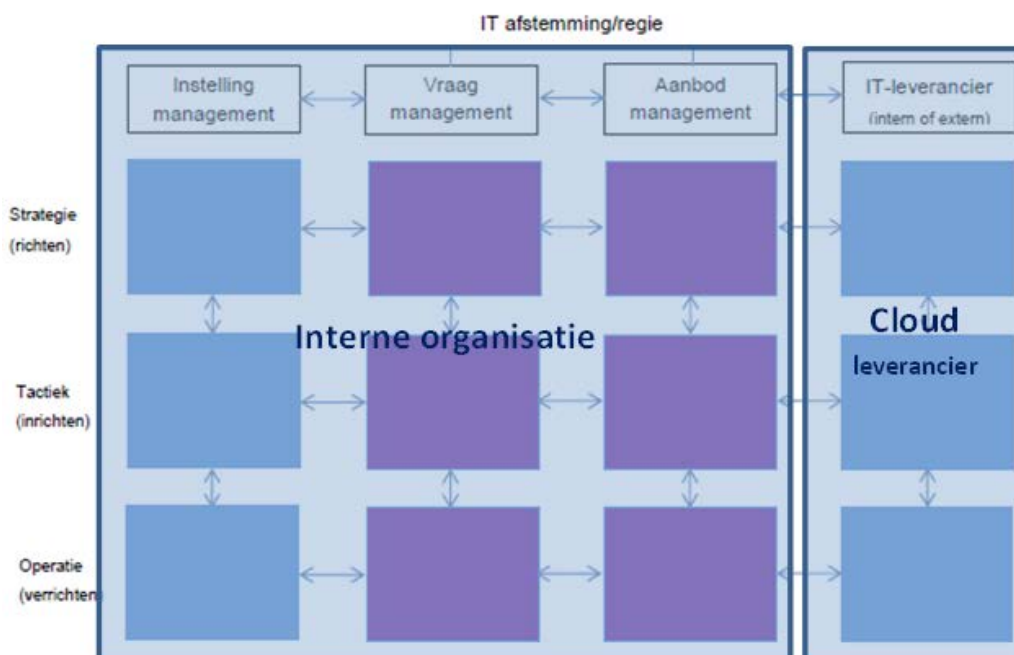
IT afstemming/regie

Instelling management

Vraag management

Aanbod management

IT-leverancier (intern of extern)

Strategie (richten)

Interne organisatie

Cloud leverancier

Tactiek (inrichten)

Operatie (verrichten)